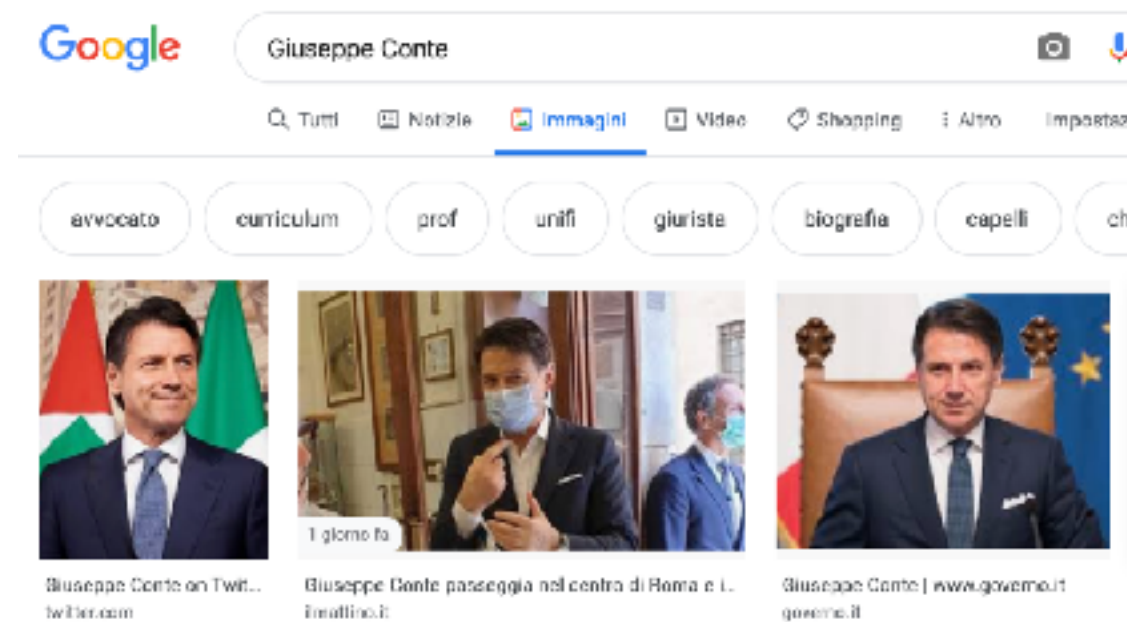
Google

Giuseppe Conte

Tutti Notizie Immagini Video Shopping Altro Impostaz

avvocato curriculum prof unifi giuriste biografia capelli ch

1 giorno fa

Giuseppe Conte on Twit...
twitter.com

Giuseppe Conte passeggia nel centro di Roma e i...
ilmattino.it

Giuseppe Conte | www.governo.it
governo.it